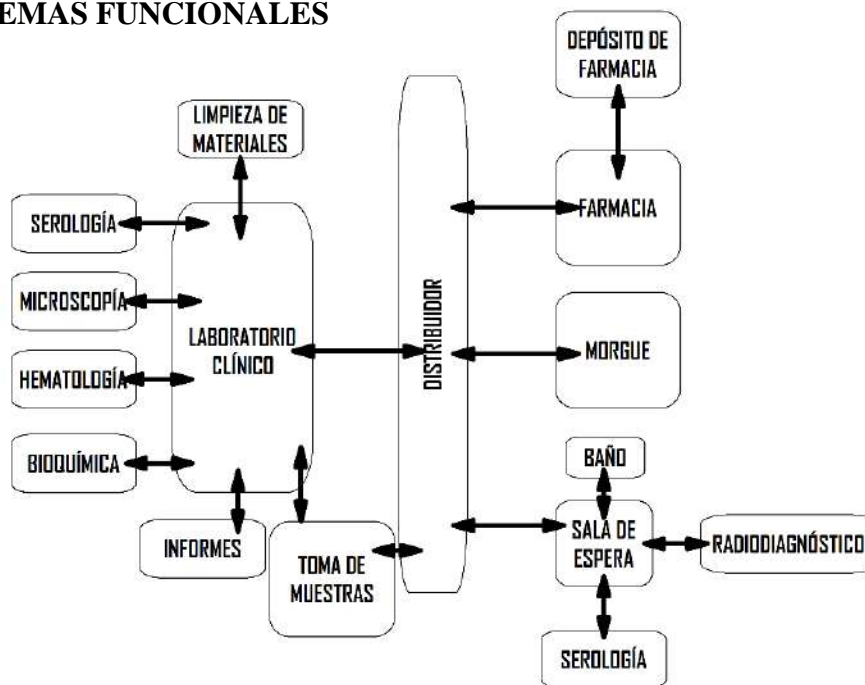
EMAS FUNCIONALES

DEPÓSITO DE FARMACIA

LIMPIEZA DE MATERIALES

SEROLOGÍA

FARMACIA

MICROSCOPÍA

LABORATORIO CLÍNICO

DISTRIBUIDOR

MORGUE

HEMATOLOGÍA

BIOQUÍMICA

BAÑO

INFORMES

TOMA DE MUESTRAS

SALA DE ESPERA

RADIODIAGNÓSTICO

SEROLOGÍA